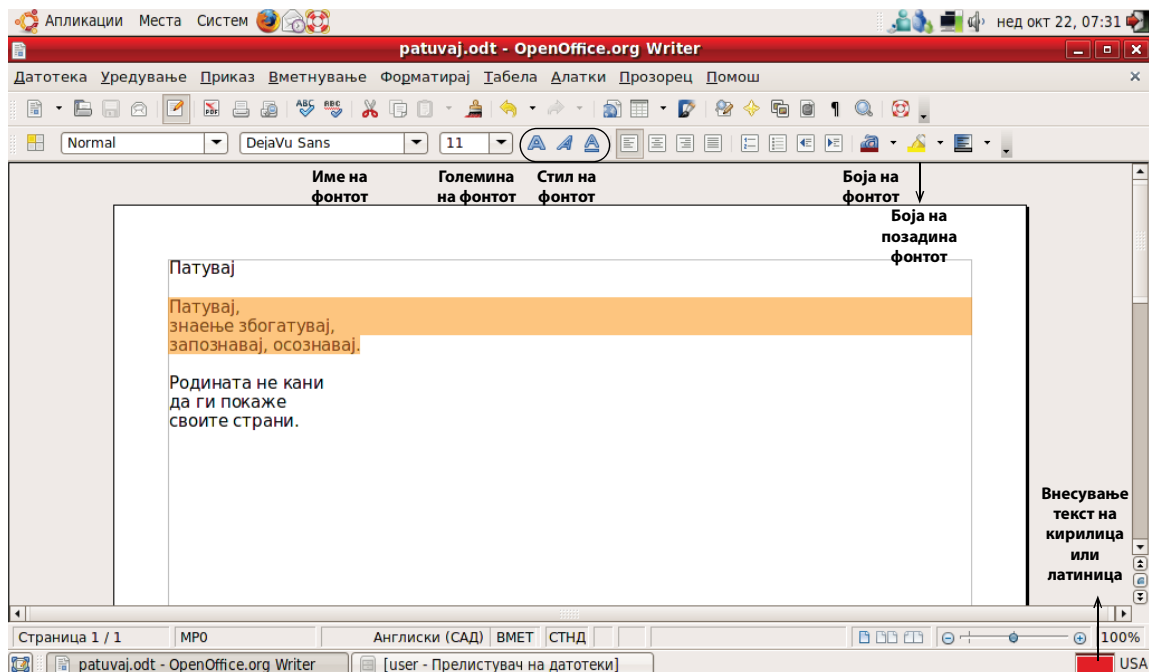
Апликации Места Систем

нед окт 22, 07:31

patuvaj.odt - OpenOffice.org Writer

Датотека Уредување Приказ Вметнување Форматирај Табела Алатки Прозорец Помош

Normal DejaVu Sans 11

Име на фонтот

Големина на фонтот

Стил на фонтот

Боја на фонтот

Боја на позадина фонтот

Патувај

Патувај,
знаење збогатувај,
запознавај, осознавај.

Родината не кани
да ги покаже
своите страни.

Внесување текст на кирилица или латиница

Страница 1 / 1 | МР0 | Англиски (САД) | ВМЕТ | СТНД | 100%

patuvaj.odt - OpenOffice.org Writer

[user - Прелиствувач на датотеки]

USA